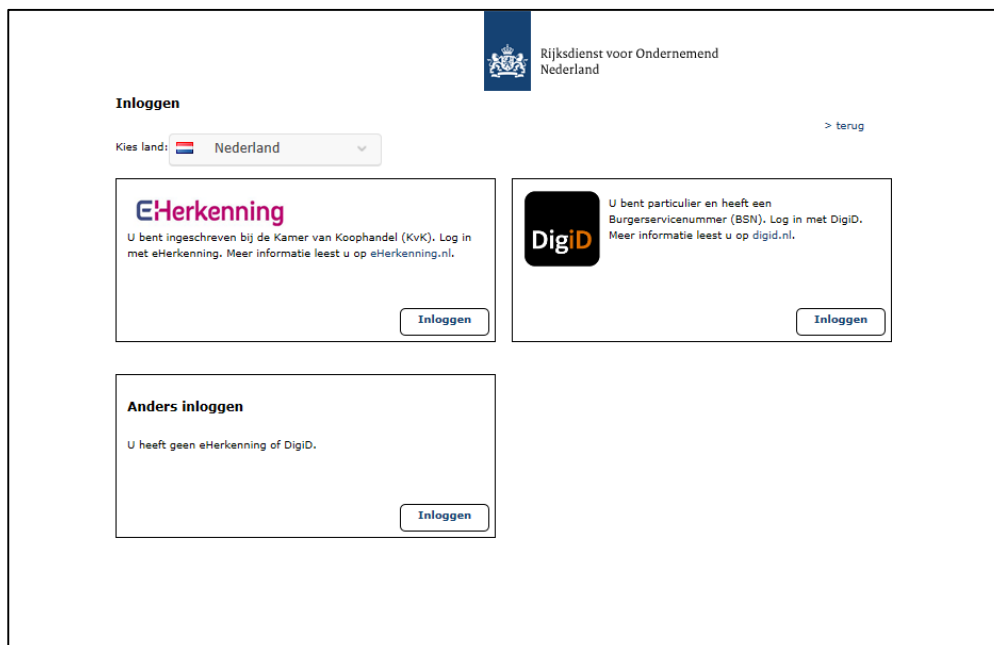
Rijksdienst voor Ondernemend Nederland

Inloggen

> terug

Kies land: Nederland

eHerkenning

U bent ingeschreven bij de Kamer van Koophandel (KvK). Log in met eHerkenning. Meer informatie leest u op eHerkenning.nl.

Inloggen

DigiD

U bent particulier en heeft een Burgerservicenummer (BSN). Log in met DigiD. Meer informatie leest u op digid.nl.

Inloggen

Anders inloggen

U heeft geen eHerkenning of DigiD.

Inloggen